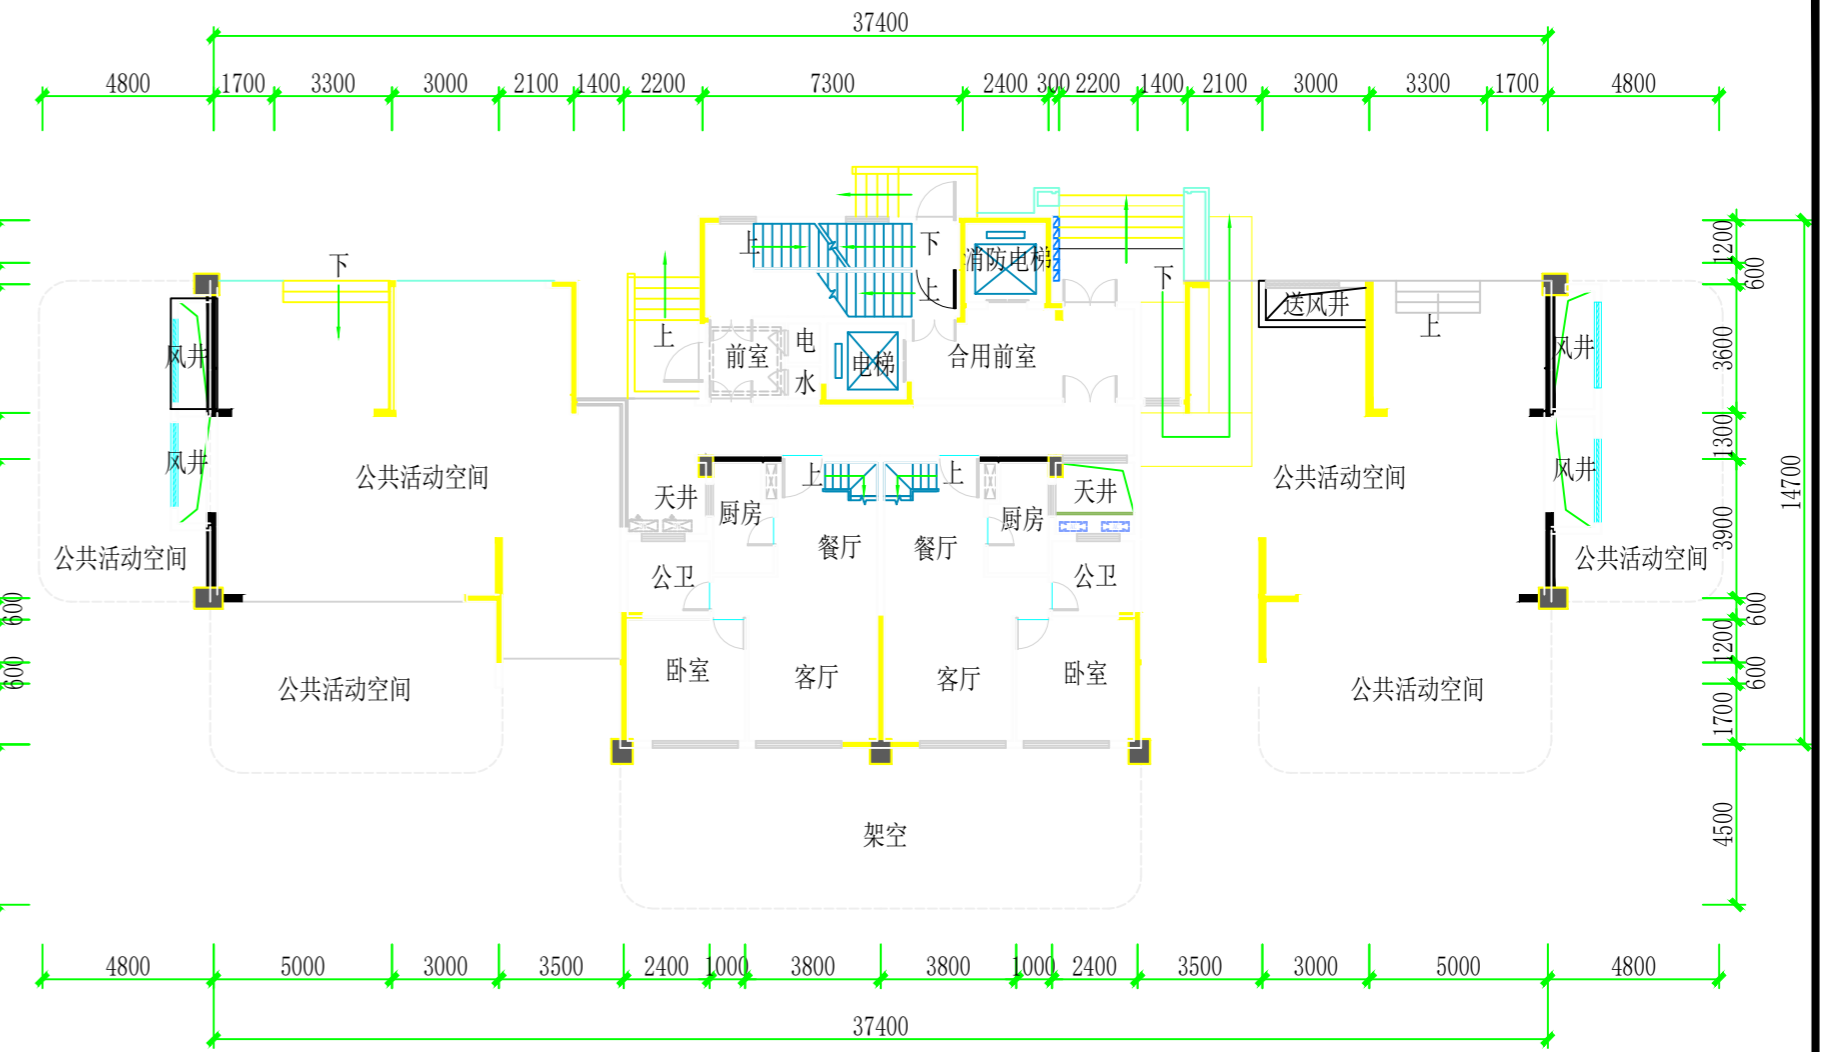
37400

4800 1700 3300 3000 2100 1400 2200 7300 2400 300 2200 1400 2100 3000 3300 1700 4800

上

下

下

消防电梯

下

上

上

送风井

上

风井

前室

电

电梯

合用前室

水

风井

风井

风井

公共活动空间

天井

上

上

天井

公共活动空间

厨房

厨房

餐厅

餐厅

公共活动空间

公共活动空间

公卫

公卫

卧室

客厅

客厅

卧室

公共活动空间

公共活动空间

架空

1200 600 3600 1300 3900 600 1200 600 1700 4500

14700

600 600

4800 5000 3000 3500 2400 1000 3800 3800 1000 2400 3500 3000 5000 4800

37400